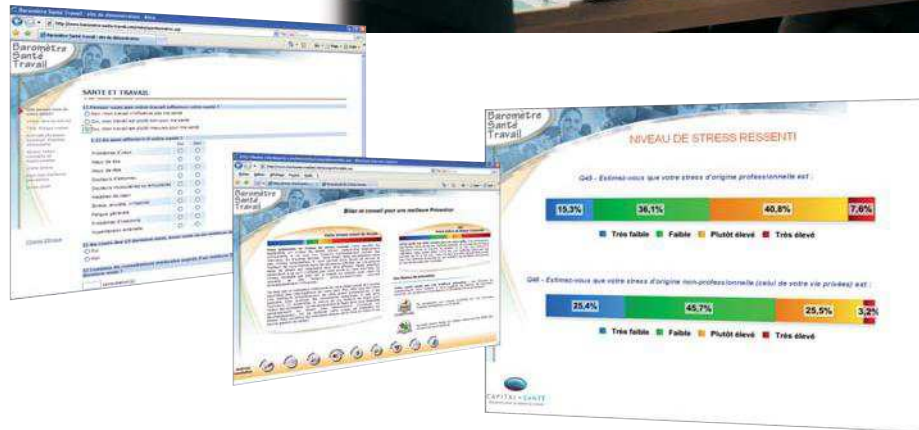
Baromètre Santé Travail

SANTE ET TRAVAIL

Bilan et conseil pour une meilleure Prévention

Baromètre Santé Travail

NIVEAU DE STRESS RESSENTI

Q46 - Estimez-vous que votre stress d'origine professionnelle est :

| 15,3% | 36,1% | 40,8% | 7,8% |
|---|---|---|---|

Très faible  Faible  Plutôt élevé  Très élevé

Q48 - Estimez-vous que votre stress d'origine non-professionnelle (celui de votre vie privée) est :

| 25,4% | 45,7% | 25,5% | 3,2% |
|---|---|---|---|

Très faible  Faible  Plutôt élevé  Très élevé

CAPITAL SANTE